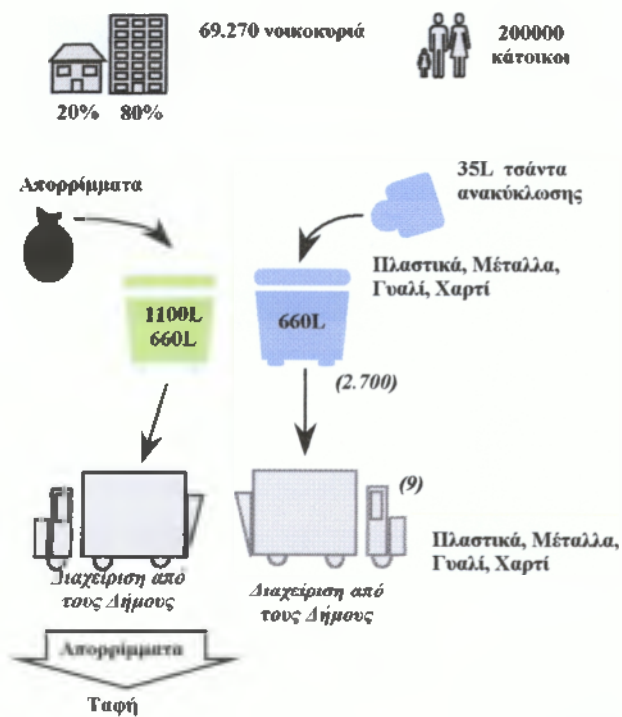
69.270 νοικοκυριά

200000 κάτοικοι

20% 80%

Απορρίμματα

35L τσάντα ανακύκλωσης

Πλαστικά, Μέταλλα, Γυαλί, Χαρτί

1100L
660L

660L

(2.700)

(9)

Πλαστικά, Μέταλλα, Γυαλί, Χαρτί

Διαχείριση από τους Δήμους

Διαχείριση από τους Δήμους

Απορρίμματα

Ταφή